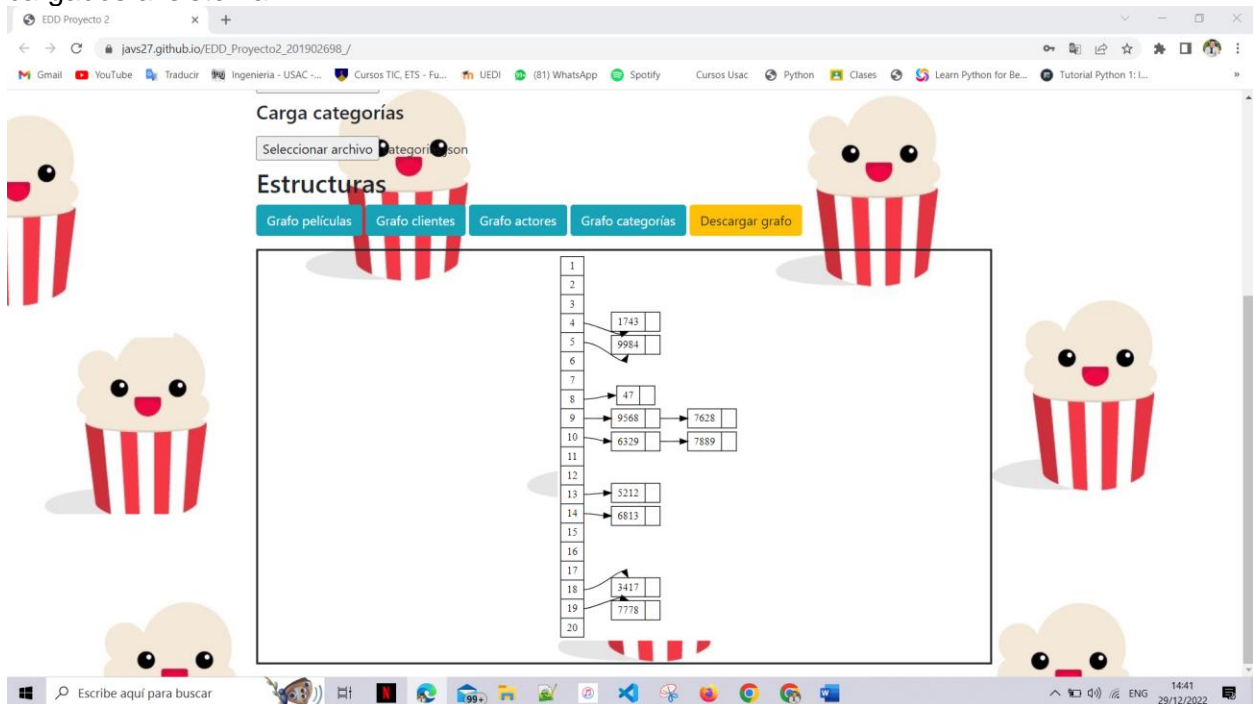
EDD Proyecto 2

javs27.github.io/EDD_Proyecto2_201902698_/

Gmail YouTube Traducir Ingenieria - USAC -... Cursos TIC, ETS - Fu... UEDI (81) WhatsApp Spotify Cursos Usac Python Clases Learn Python for Be... Tutorial Python 1: I...

Carga categorías

Seleccionar archivo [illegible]ategori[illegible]son

Estructuras

Grafo películas Grafo clientes Grafo actores Grafo categorías Descargar grafo

1
2
3
4 1743
5 9984
6
7
8 47
9 9568 7628
10 6329 7889
11
12
13 5212
14 6813
15
16
17
18 3417
19 7778
20

Escribe aquí para buscar

99+

ENG 14:41 29/12/2022